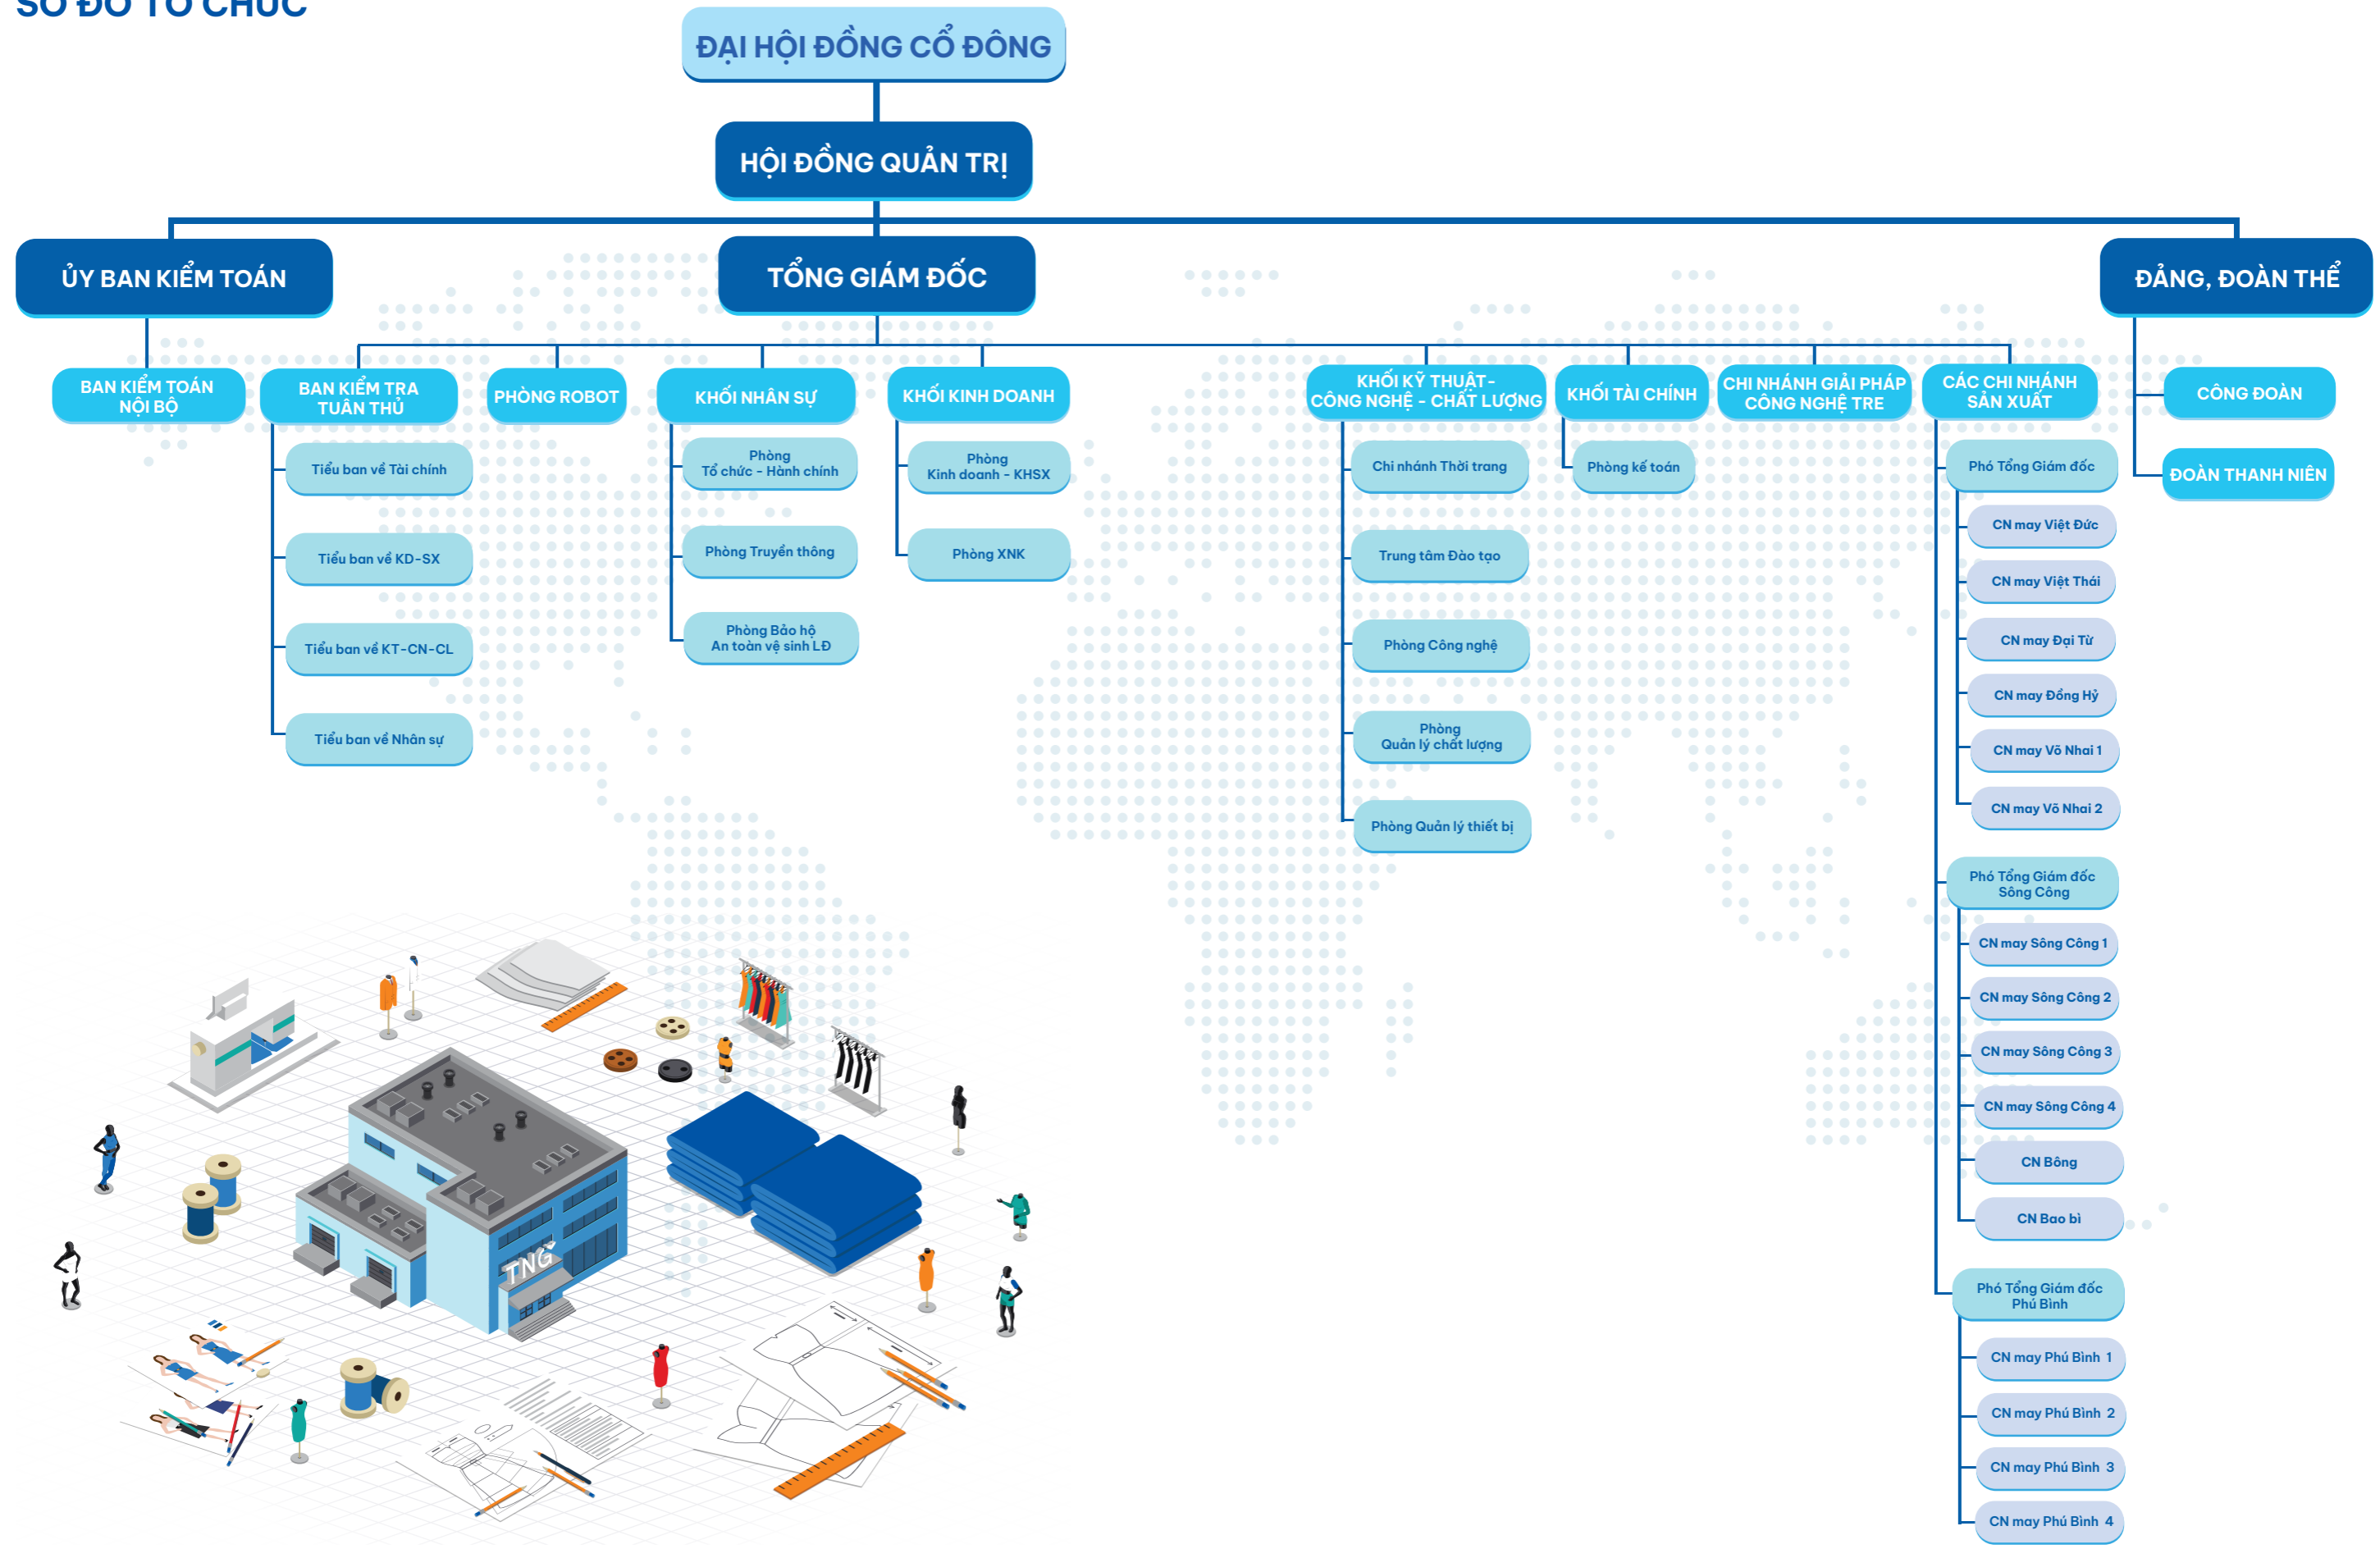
SƠ ĐỒ TỔ CHỨC

ĐẠI HỘI ĐỒNG CỔ ĐÔNG

HỘI ĐỒNG QUẢN TRỊ

ỦY BAN KIỂM TOÁN

TỔNG GIÁM ĐỐC

ĐẢNG, ĐOÀN THỂ

BAN KIỂM TOÁN NỘI BỘ

BAN KIỂM TRA TUÂN THỦ

Tiểu ban về Tài chính

Tiểu ban về KD-SX

Tiểu ban về KT-CN-CL

Tiểu ban về Nhân sự

PHÒNG ROBOT

KHỐI NHÂN SỰ

Phòng Tổ chức - Hành chính

Phòng Truyền thông

Phòng Bảo hộ An toàn vệ sinh LĐ

KHỐI KINH DOANH

Phòng Kinh doanh - KHSX

Phòng XNK

KHỐI KỸ THUẬT- CÔNG NGHỆ - CHẤT LƯỢNG

Chi nhánh Thời trang

Trung tâm Đào tạo

Phòng Công nghệ

Phòng Quản lý chất lượng

Phòng Quản lý thiết bị

KHỐI TÀI CHÍNH

Phòng kế toán

CHI NHÁNH GIẢI PHÁP CÔNG NGHỆ TRE

CÁC CHI NHÁNH SẢN XUẤT

Phó Tổng Giám đốc

CN may Việt Đức

CN may Việt Thái

CN may Đại Từ

CN may Đồng Hỷ

CN may Võ Nhai 1

CN may Võ Nhai 2

Phó Tổng Giám đốc Sông Công

CN may Sông Công 1

CN may Sông Công 2

CN may Sông Công 3

CN may Sông Công 4

CN Bông

CN Bao bì

Phó Tổng Giám đốc Phú Bình

CN may Phú Bình 1

CN may Phú Bình 2

CN may Phú Bình 3

CN may Phú Bình 4

CÔNG ĐOÀN

ĐOÀN THANH NIÊN

TNG